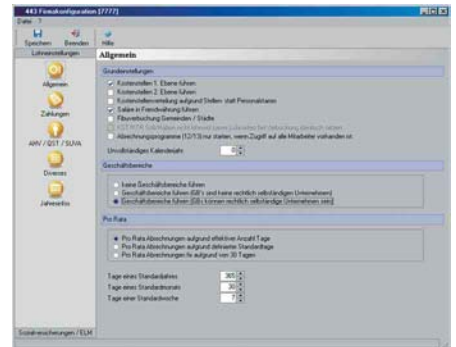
443 Firmakonfiguration [7777]
Datei ?
Speichern Beenden Hilfe
Lohneinstellungen
Allgemein
Allgemein
Zahlungen
AHV / QST / SUVA
Diverses
Jahresinfos
Grundeinstellungen
Kostenstellen 1. Ebene führen
Kostenstellen 2. Ebene führen
Kostenstellenverteilung aufgrund Stellen statt Personalstamm
Saläre in Fremdwährung führen
Fibuverbuchung Gemeinden / Städte
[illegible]
Abrechnungsprogramme (12/13) nur starten, wenn Zugriff auf alle Mitarbeiter vorhanden ist.
Unvollständigen Kalenderjahr 0
Geschäftsbereiche
keine Geschäftsbereiche führen
Geschäftsbereiche führen (GB's sind keine rechtlich selbständigen Unternehmen)
Geschäftsbereiche führen (GB's können rechtlich selbständige Unternehmen sein)
Pro Rata
Pro Rata Abrechnungen aufgrund effektiver Anzahl Tage
Pro Rata Abrechnungen aufgrund definierter Standardtage
Pro Rata Abrechnungen fix aufgrund von 30 Tagen
Tage eines Standardjahres 365
Tage eines Standardmonats 30
Tage einer Standardwoche 7
Sozialversicherungen / ELM